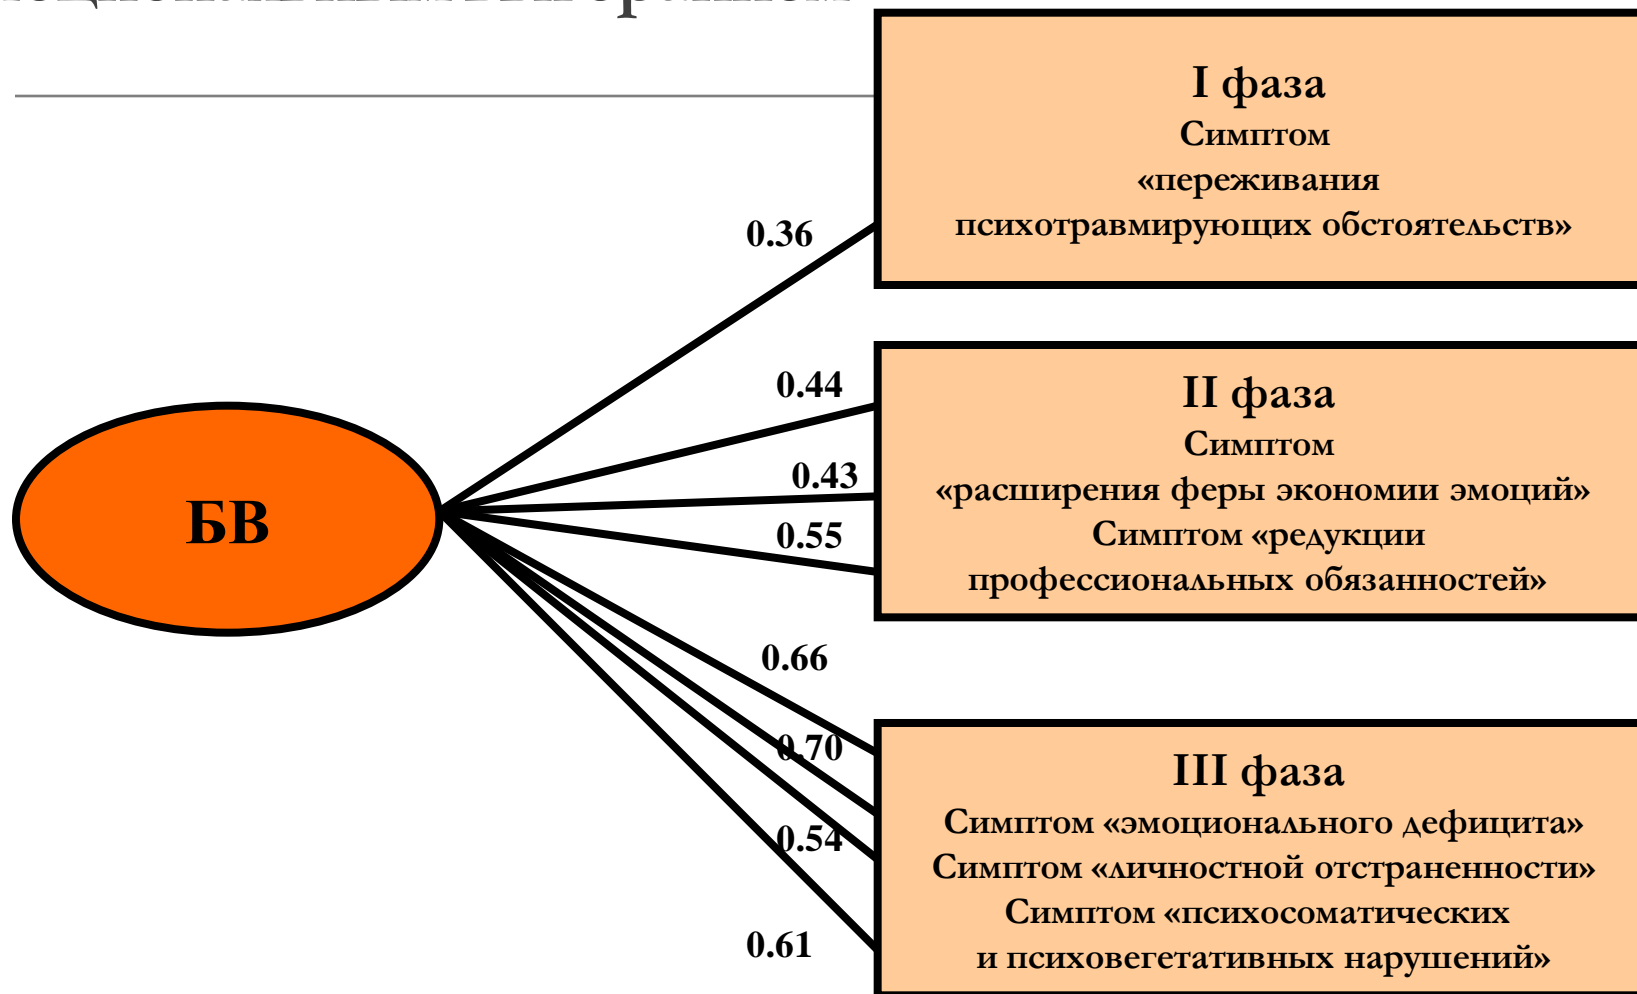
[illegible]

БВ

0.36

0.44

0.43

0.55

0.66

0.70

0.54

0.61

I фаза
Симптом
«переживания
психотравмирующих обстоятельств»

II фаза
Симптом
«расширения феры экономии эмоций»
Симптом «редукции
профессиональных обязанностей»

III фаза
Симптом «эмоционального дефицита»
Симптом «личностной отстраненности»
Симптом «психосоматических
и психовегетативных нарушений»